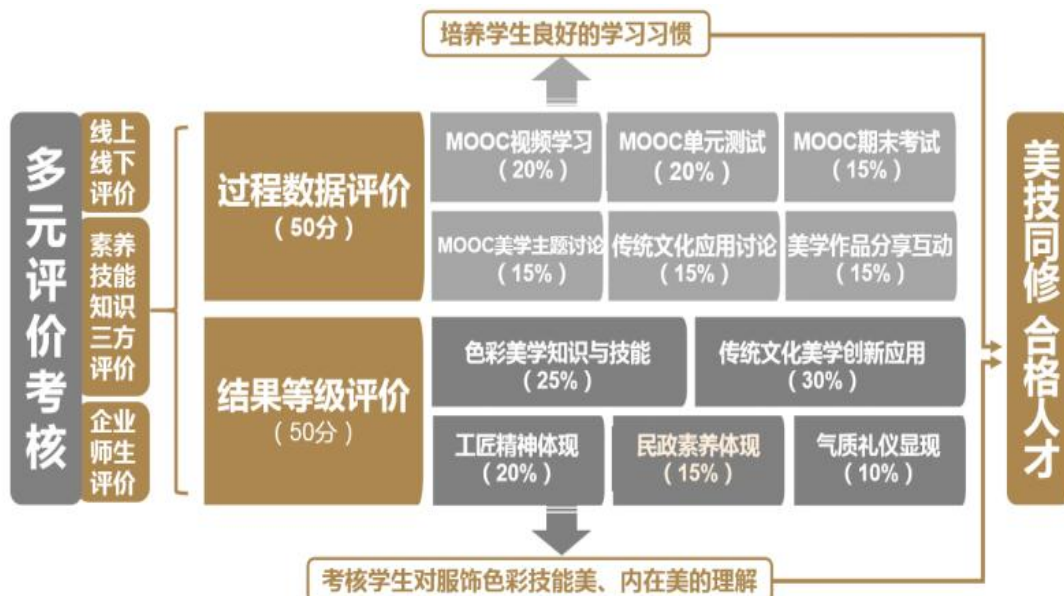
培养学生良好的学习习惯

多元评价考核

线上线下评价

素养技能知识三方评价

企业师生评价

过程数据评价
（50分）

MOOC视频学习
（20%）

MOOC单元测试
（20%）

MOOC期末考试
（15%）

MOOC美学主题讨论
（15%）

传统文化应用讨论
（15%）

美学作品分享互动
（15%）

结果等级评价
（50分）

色彩美学知识与技能
（25%）

传统文化美学创新应用
（30%）

工匠精神体现
（20%）

民政素养体现
（15%）

气质礼仪显现
（10%）

美技同修合格人才

考核学生对服饰色彩技能美、内在美的理解